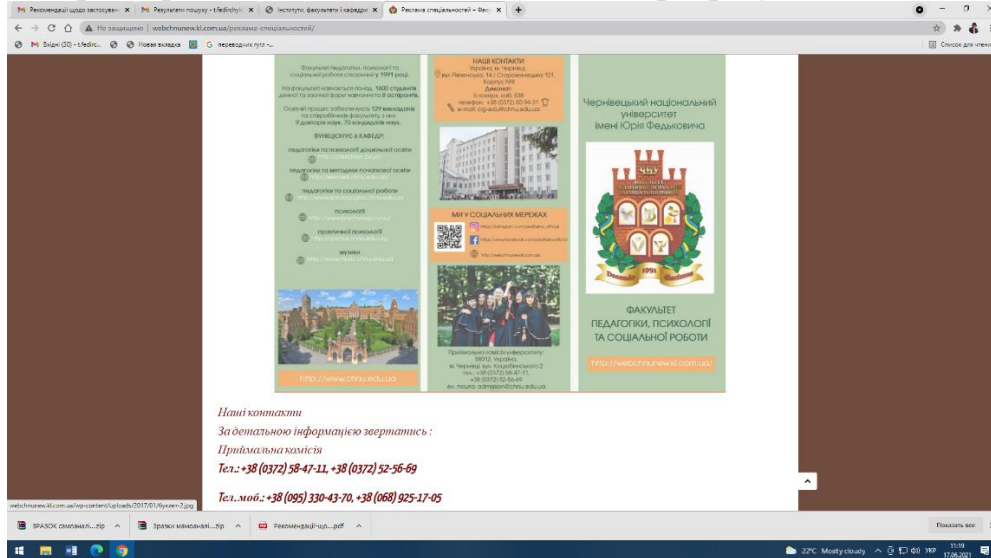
Рекомендації щодо застосуван... × Результати пошуку - t.fedirchyk × Інститути, факультети і кафедри × Реклама спеціальностей – Фак... × +

Не захищено | webchnunew.kl.com.ua/реклама-спеціальностей/

Вхідні (30) - t.fedirc... Нова вкладка G перекладач гугл -... Список для читання

Факультет педагогіки, психології та соціальної роботи створений у 1991 році.

На факультеті навчається понад 1600 студентів денної та заочної форм навчання з 8 програм.

Освітній процес забезпечують 129 викладачів та співробітників факультету, з них: 9 докторів наук, 70 кандидатів наук.

ФУНКЦІОНУЄ 8 КАФЕДР:

педагогіки та психології дошкільної освіти

педагогіки та методики початкової освіти

педагогіки та соціальної роботи

психології

практичної психології

музики

http://www.chnu.edu.ua

НАШІ КОНТАКТИ
Україна, м. Чернівці, вул. Університетська, 14 / Стороженецька 101, Корпус №6
Деканат:
ауд. 508
телефон: +38 (0372) 52-94-31
e-mail: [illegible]

МИ У СОЦІАЛЬНИХ МЕРЕЖАХ

Приймальна комісія університету:
58012, Україна,
м. Чернівці, вул. Коцюбинського 2
тел.: +38 (0372) 58-47-11,
+38 (0372) 52-56-69
ел. пошта: admission@chnu.edu.ua

Чернівецький національний університет імені Юрія Федьковича

ФАКУЛЬТЕТ ПЕДАГОГІКИ, ПСИХОЛОГІЇ ТА СОЦІАЛЬНОЇ РОБОТИ

http://webchnunew.kl.com.ua/

Наші контакти
За детальною інформацією звертатись :
Приймальна комісія
Тел.: +38 (0372) 58-47-11, +38 (0372) 52-56-69

Тел.моб.: +38 (095) 330-43-70, +38 (068) 925-17-05

webchnunew.kl.com.ua/wp-content/uploads/2017/01/букнет-2.jpg

SPASOK самоаналі....zip Зразки маманалі....zip Рекомендації-щ.....pdf Показати все

22°C Mostly cloudy 11:19 17.06.2021